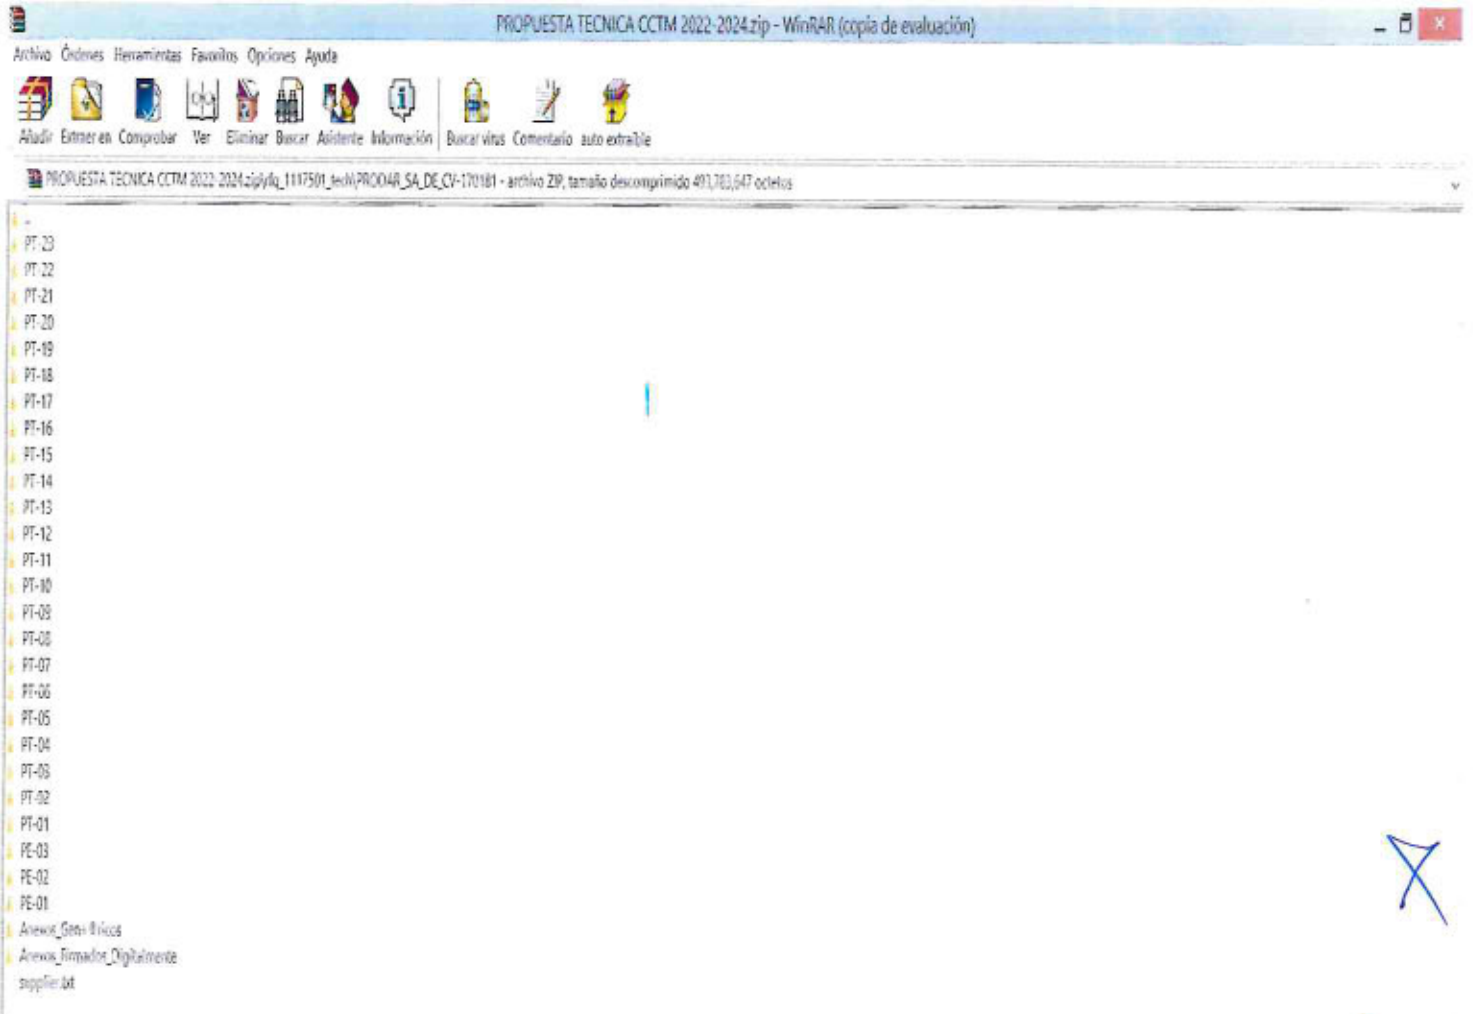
PROPUESTA TECNICA CCTM 2022-2024.zip - WinRAR (copia de evaluación)

Archivo Órdenes Herramientas Favoritos Opciones Ayuda

Añadir Extraer en Comprobar Ver Eliminar Buscar Asistente Información Buscar virus Comentario auto extraíble

PROPUESTA TECNICA CCTM 2022-2024.zip\yfq_1117501_tech\PRODIAR_SA_DE_CV-170181 - archivo ZIP, tamaño descomprimido 491,763,647 octetos

..
PT-23
PT-22
PT-21
PT-20
PT-19
PT-18
PT-17
PT-16
PT-15
PT-14
PT-13
PT-12
PT-11
PT-10
PT-09
PT-08
PT-07
PT-06
PT-05
PT-04
PT-03
PT-02
PT-01
PE-03
PE-02
PE-01
Anexos_Genericos
Anexos_Firmados_Digitalmente
supplier.txt